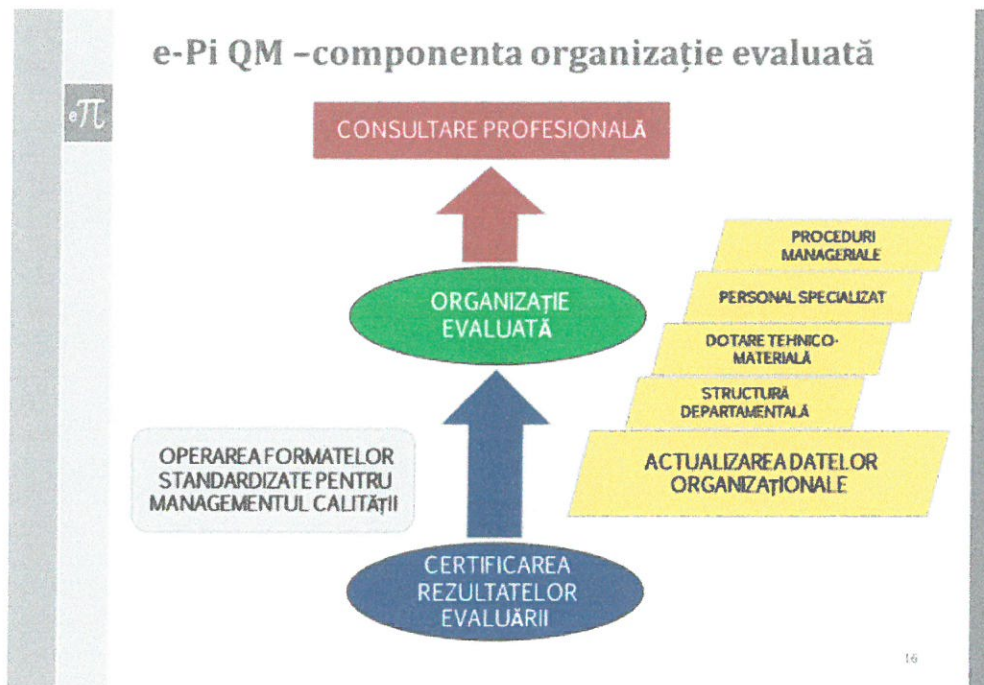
e-Pi QM –componenta organizație evaluată

$e\pi$

CONSULTARE PROFESIONALĂ

ORGANIZAȚIE EVALUATĂ

PROCEDURI MANAGERIALE

PERSONAL SPECIALIZAT

DOTARE TEHNICO-MATERIALĂ

STRUCTURĂ DEPARTAMENTALĂ

ACTUALIZAREA DATELOR ORGANIZAȚIONALE

OPERAREA FORMATELOR STANDARDIZATE PENTRU MANAGEMENTUL CALITĂȚII

CERTIFICAREA REZULTATELOR EVALUĂRII

16